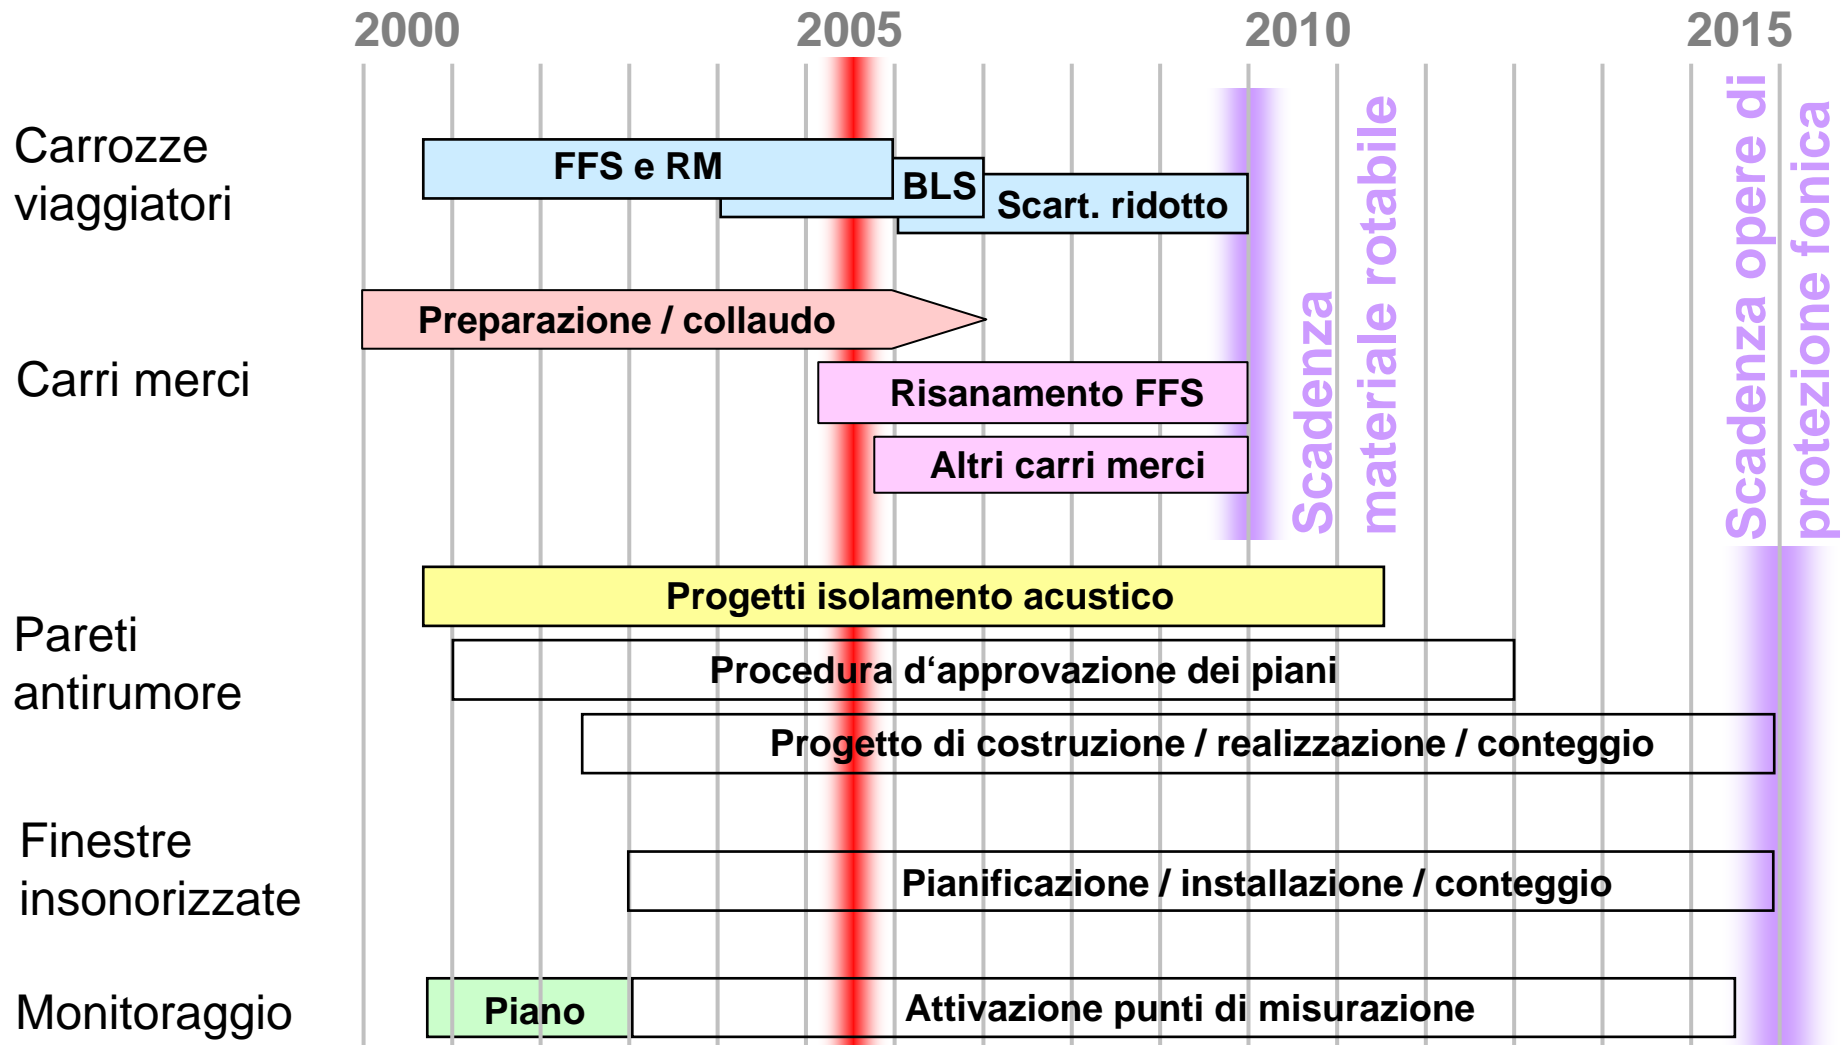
2000
2005
2010
2015

Carrozze viaggiatori
FFS e RM
BLS
Scart. ridotto

Carri merci
Preparazione / collaudo
Risanamento FFS
Altri carri merci

Scadenza materiale rotabile

Scadenza opere di protezione fonica

Pareti antirumore
Progetti isolamento acustico
Procedura d‘approvazione dei piani
Progetto di costruzione / realizzazione / conteggio

Finestre insonorizzate
Pianificazione / installazione / conteggio

Monitoraggio
Piano
Attivazione punti di misurazione